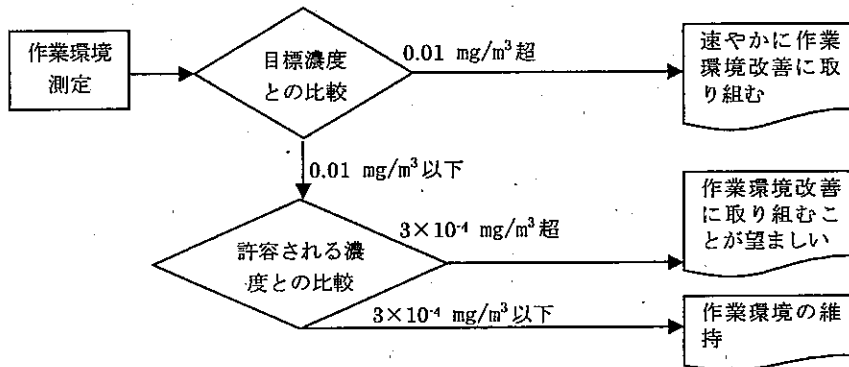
作業環境測定

目標濃度との比較

0.01 mg/m$^3$超

速やかに作業環境改善に取り組む

0.01 mg/m$^3$以下

許容される濃度との比較

3×10$^{-4}$ mg/m$^3$超

作業環境改善に取り組むことが望ましい

3×10$^{-4}$ mg/m$^3$以下

作業環境の維持